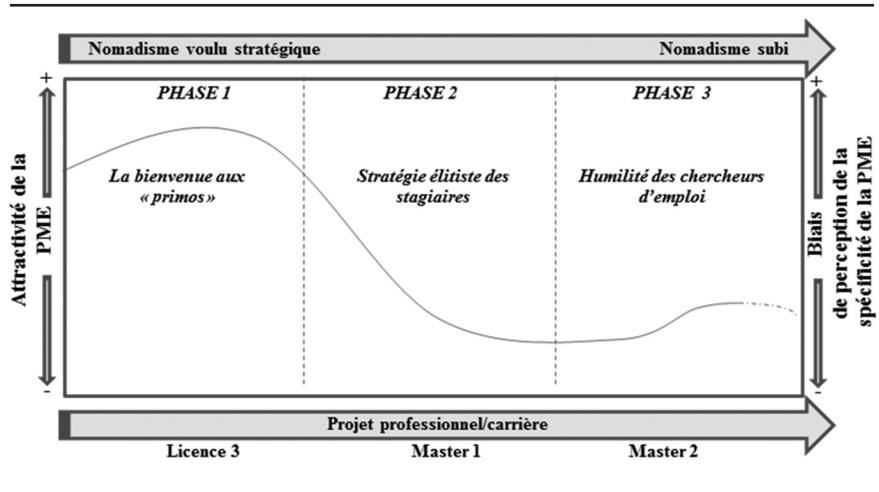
Nomadisme voulu stratégique

Nomadisme subi

+

-

Attractivité de la PME

PHASE 1

La bienvenue aux « primos »

PHASE 2

Stratégie élitiste des stagiaires

PHASE 3

Humilité des chercheurs d'emploi

+

-

Biais de perception de la spécificité de la PME

Projet professionnel/carrière

Licence 3

Master 1

Master 2